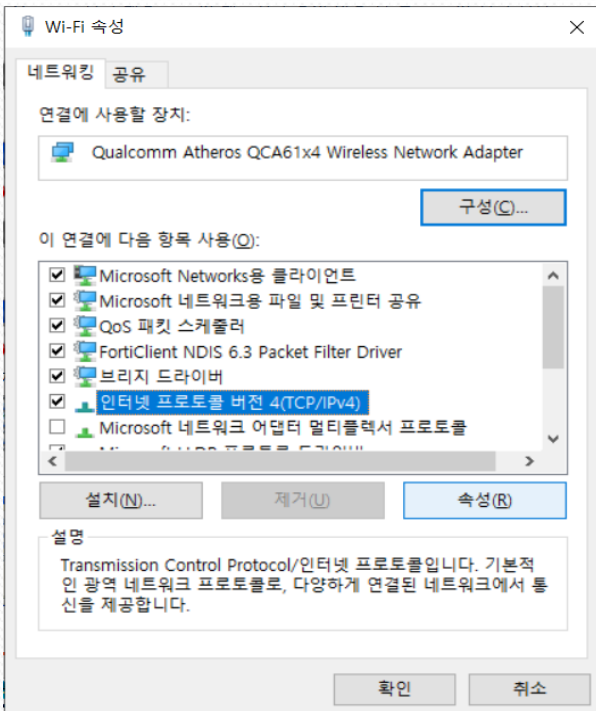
Wi-Fi 속성

네트워킹 공유

연결에 사용할 장치:

Qualcomm Atheros QCA61x4 Wireless Network Adapter

구성(C)...

이 연결에 다음 항목 사용(O):

Microsoft Networks용 클라이언트
Microsoft 네트워크용 파일 및 프린터 공유
QoS 패킷 스케줄러
FortiClient NDIS 6.3 Packet Filter Driver
브리지 드라이버
인터넷 프로토콜 버전 4(TCP/IPv4)
Microsoft 네트워크 어댑터 멀티플렉서 프로토콜
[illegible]

설치(N)... 제거(U) 속성(R)

설명
Transmission Control Protocol/인터넷 프로토콜입니다. 기본적인 광역 네트워크 프로토콜로, 다양하게 연결된 네트워크에서 통신을 제공합니다.

확인 취소